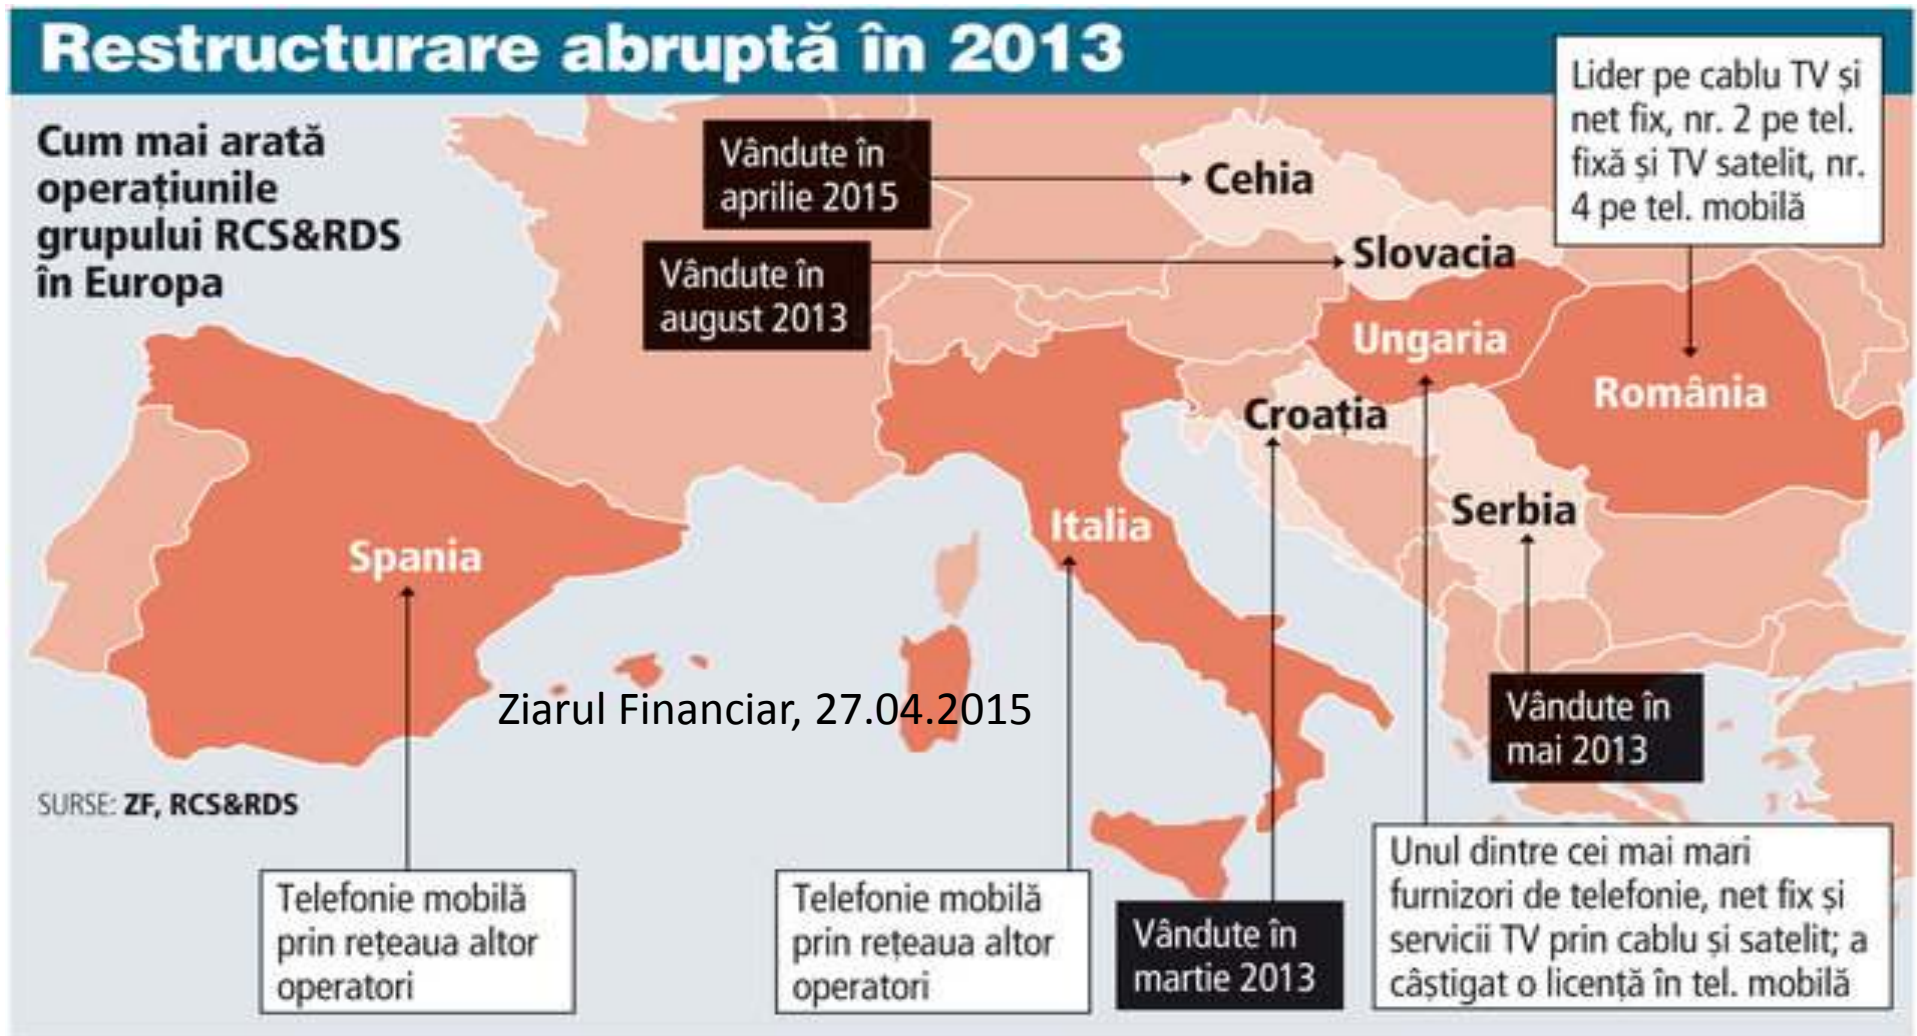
Restructurare abruptă în 2013

Cum mai arată operațiunile grupului RCS&RDS în Europa

Vândute în aprilie 2015

Cehia

Vândute în august 2013

Slovacia

Lider pe cablu TV și net fix, nr. 2 pe tel. fixă și TV satelit, nr. 4 pe tel. mobilă

Ungaria

România

Croația

Italia

Serbia

Spania

Ziarul Financiar, 27.04.2015

Vândute în mai 2013

SURSE: ZF, RCS&RDS

Telefonie mobilă prin rețeaua altor operatori

Telefonie mobilă prin rețeaua altor operatori

Vândute în martie 2013

Unul dintre cei mai mari furnizori de telefonie, net fix și servicii TV prin cablu și satelit; a câștigat o licență în tel. mobilă